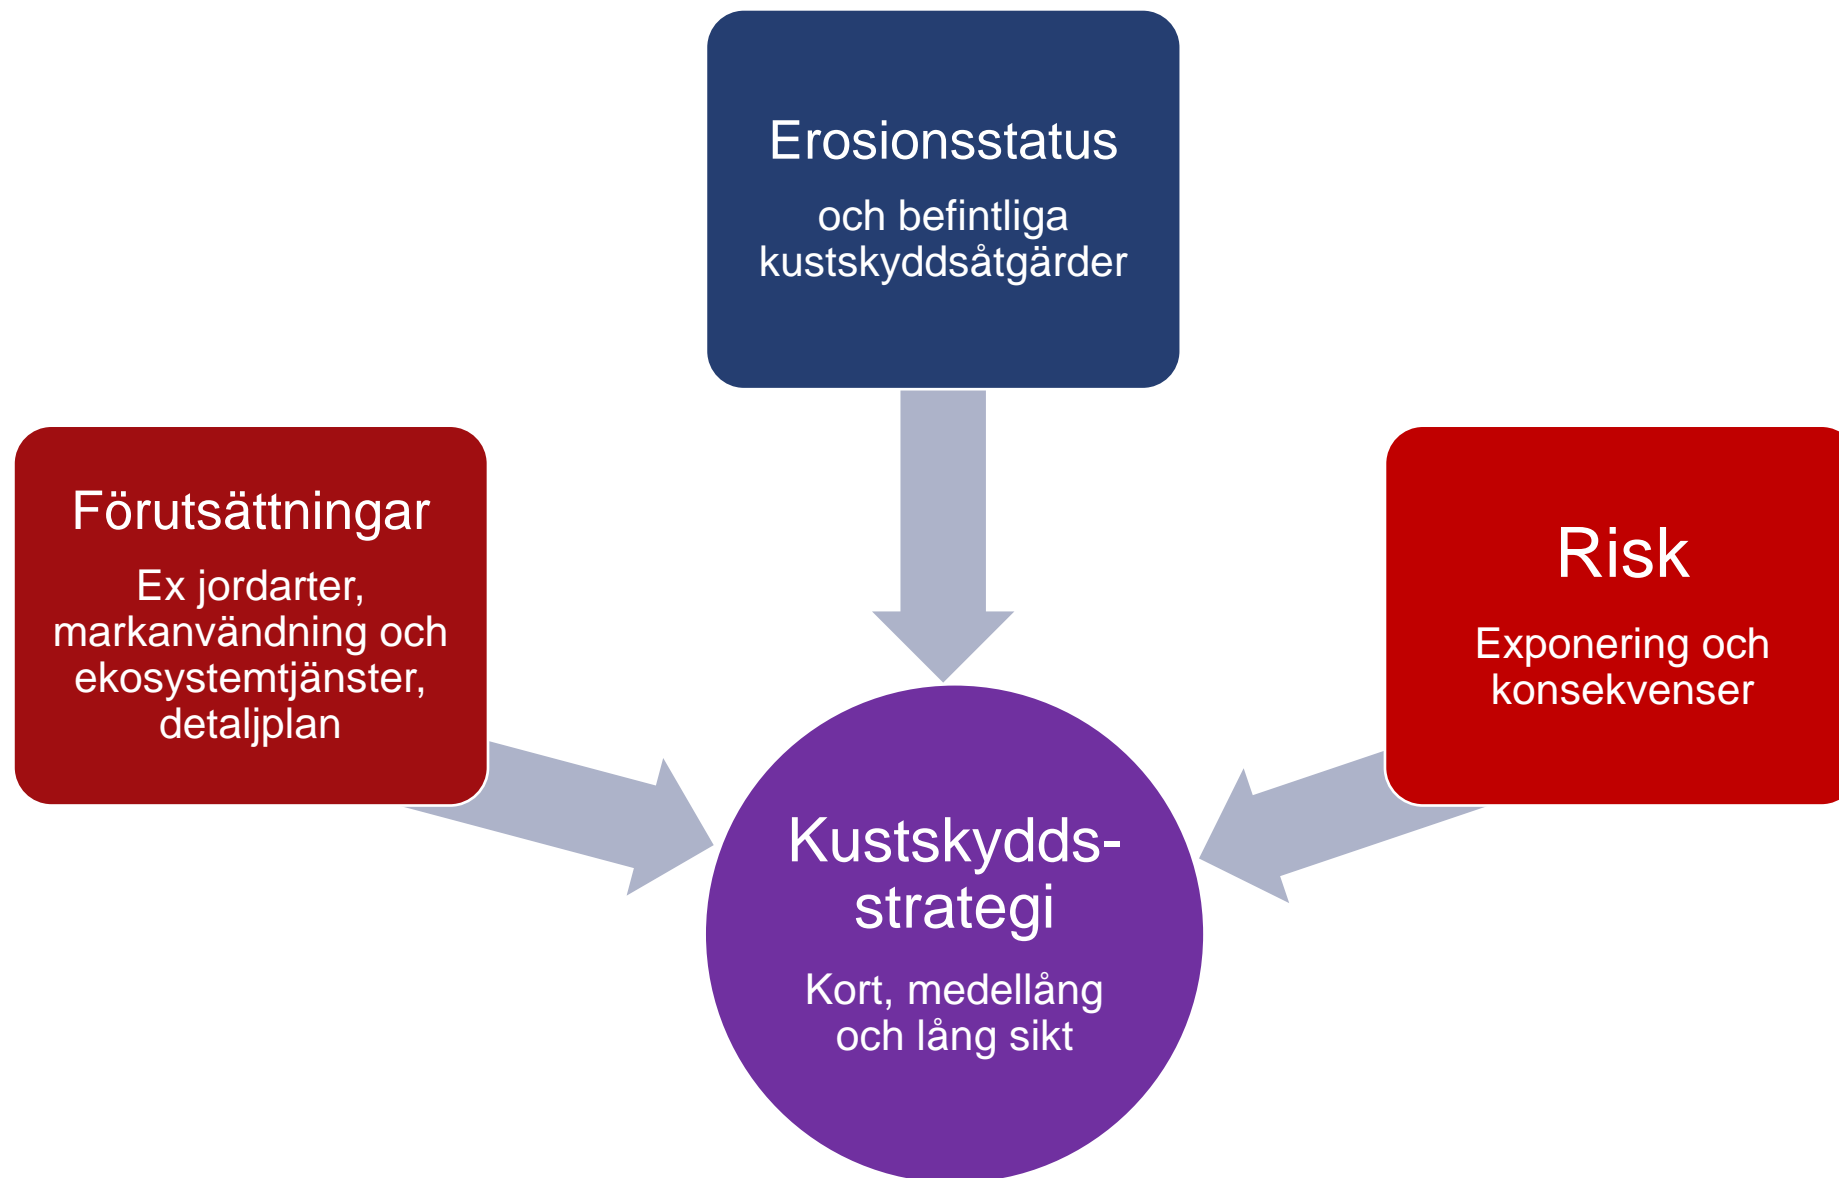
Erosionsstatus

och befintliga kustskyddsåtgärder

Förutsättningar

Ex jordarter, markanvändning och ekosystemtjänster, detaljplan

Risk

Exponering och konsekvenser

Kustskydds-strategi

Kort, medellång och lång sikt